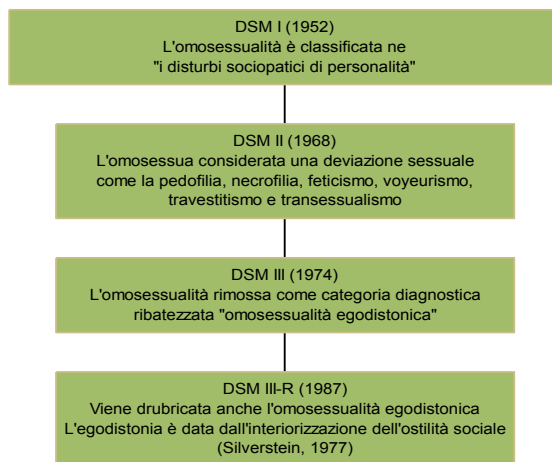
DSM I (1952)
L'omosessualità è classificata ne "i disturbi sociopatici di personalità"

DSM II (1968)
L'omosessua considerata una deviazione sessuale come la pedofilia, necrofilia, feticismo, voyeurismo, travestitismo e transessualismo

DSM III (1974)
L'omosessualità rimossa come categoria diagnostica ribatezzata "omosessualità egodistonica"

DSM III-R (1987)
Viene drubricata anche l'omosessualità egodistonica
L'egodistonia è data dall'interiorizzazione dell'ostilità sociale (Silverstein, 1977)